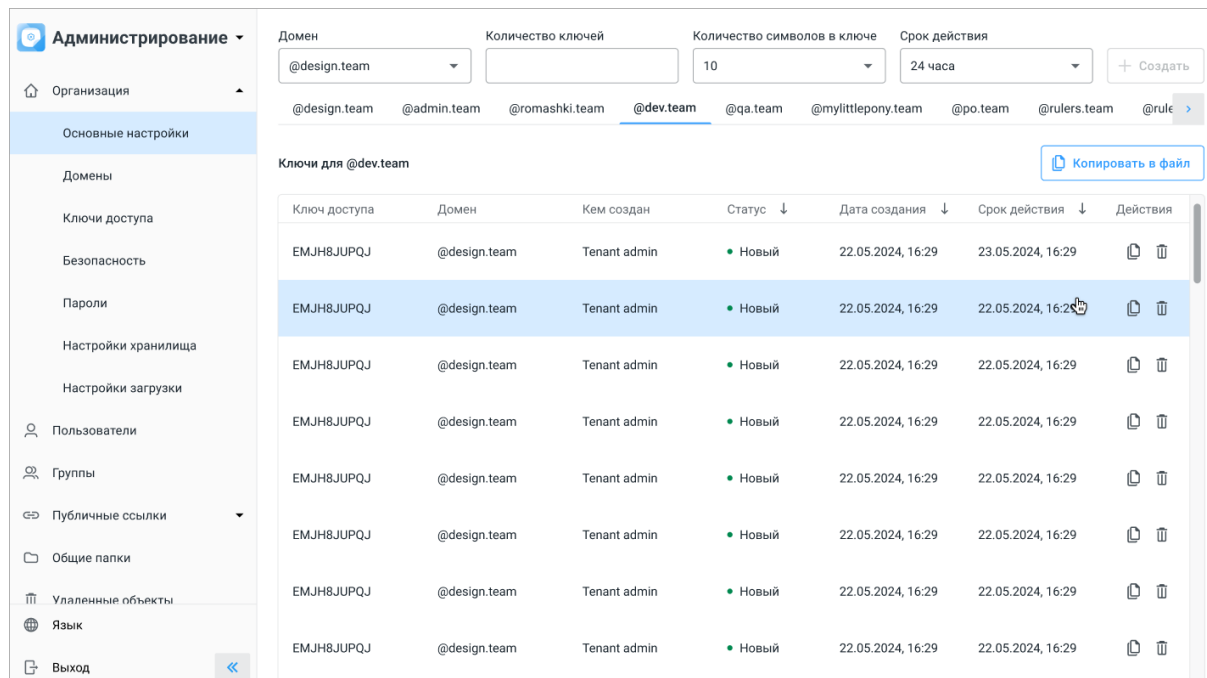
Администрирование

Организация

Основные настройки

Домены

Ключи доступа

Безопасность

Пароли

Настройки хранилища

Настройки загрузки

Пользователи

Группы

Публичные ссылки

Общие папки

Удаленные объекты

Язык

Выход

Домен
@design.team

Количество ключей

Количество символов в ключе
10

Срок действия
24 часа

+ Создать

@design.team @admin.team @romashki.team @dev.team @qa.team @mylittlepony.team @po.team @rulers.team @rule

Ключи для @dev.team

Копировать в файл

| Ключ доступа | Домен | Кем создан | Статус ↓ | Дата создания ↓ | Срок действия ↓ | Действия |
|---|---|---|---|---|---|---|
| EMJH8JUPQJ | @design.team | Tenant admin | • Новый | 22.05.2024, 16:29 | 23.05.2024, 16:29 | |
| EMJH8JUPQJ | @design.team | Tenant admin | • Новый | 22.05.2024, 16:29 | 22.05.2024, 16:29 | |
| EMJH8JUPQJ | @design.team | Tenant admin | • Новый | 22.05.2024, 16:29 | 22.05.2024, 16:29 | |
| EMJH8JUPQJ | @design.team | Tenant admin | • Новый | 22.05.2024, 16:29 | 22.05.2024, 16:29 | |
| EMJH8JUPQJ | @design.team | Tenant admin | • Новый | 22.05.2024, 16:29 | 22.05.2024, 16:29 | |
| EMJH8JUPQJ | @design.team | Tenant admin | • Новый | 22.05.2024, 16:29 | 22.05.2024, 16:29 | |
| EMJH8JUPQJ | @design.team | Tenant admin | • Новый | 22.05.2024, 16:29 | 22.05.2024, 16:29 | |
| EMJH8JUPQJ | @design.team | Tenant admin | • Новый | 22.05.2024, 16:29 | 22.05.2024, 16:29 | |